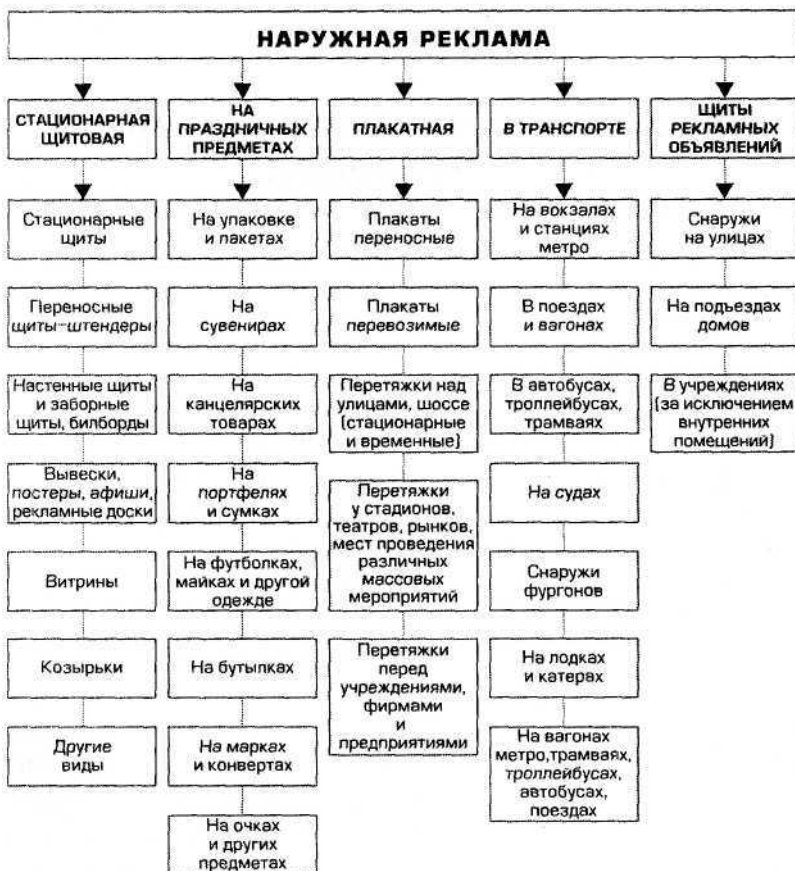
НАРУЖНАЯ РЕКЛАМА

СТАЦИОНАРНАЯ ЩИТОВАЯ

Стационарные щиты

Переносные щиты-штендеры

Настенные щиты и заборные щиты, билборды

Вывески, постеры, афиши, рекламные доски

Витрины

Козырьки

Другие виды

НА ПРАЗДНИЧНЫХ ПРЕДМЕТАХ

На упаковке и пакетах

На сувенирах

На канцелярских товарах

На портфелях и сумках

На футболках, майках и другой одежде

На бутылках

На марках и конвертах

На очках и других предметах

ПЛАКАТНАЯ

Плакаты переносные

Плакаты перевозимые

Перетяжки над улицами, шоссе (стационарные и временные)

Перетяжки у стадионов, театров, рынков, мест проведения различных массовых мероприятий

Перетяжки перед учреждениями, фирмами и предприятиями

В ТРАНСПОРТЕ

На вокзалах и станциях метро

В поездах и вагонах

В автобусах, троллейбусах, трамваях

На судах

Снаружи фургонов

На лодках и катерах

На вагонах метро,трамваях, троллейбусах, автобусах, поездах

ЩИТЫ РЕКЛАМНЫХ ОБЪЯВЛЕНИЙ

Снаружи на улицах

На подъездах домов

В учреждениях (за исключением внутренних помещений)